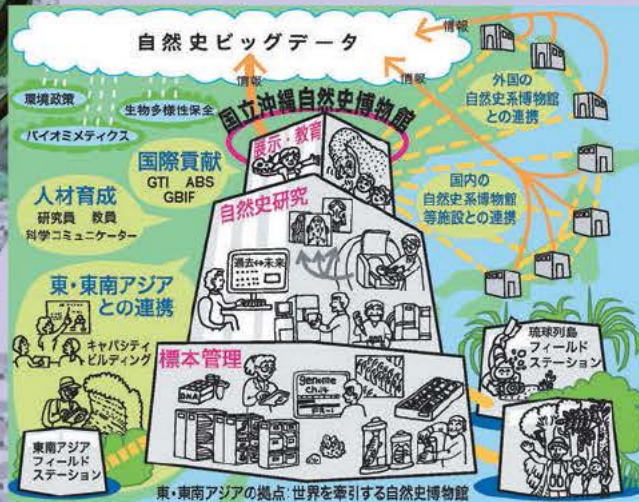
自然史ビッグデータ

情報

情報

情報

国立沖縄自然史博物館

展示・教育

環境政策

生物多様性保全

バイオミメティクス

国際貢献

GTI ABS GBIF

人材育成

研究員 教員

科学コミュニケーター

自然史研究

過去⇔未来

東・東南アジアとの連携

キャパシティビルディング

標本管理

DNA

Genome

外国の自然史系博物館との連携

国内の自然史系博物館等施設との連携

琉球列島フィールドステーション

東南アジアフィールドステーション

東・東南アジアの拠点：世界を牽引する自然史博物館